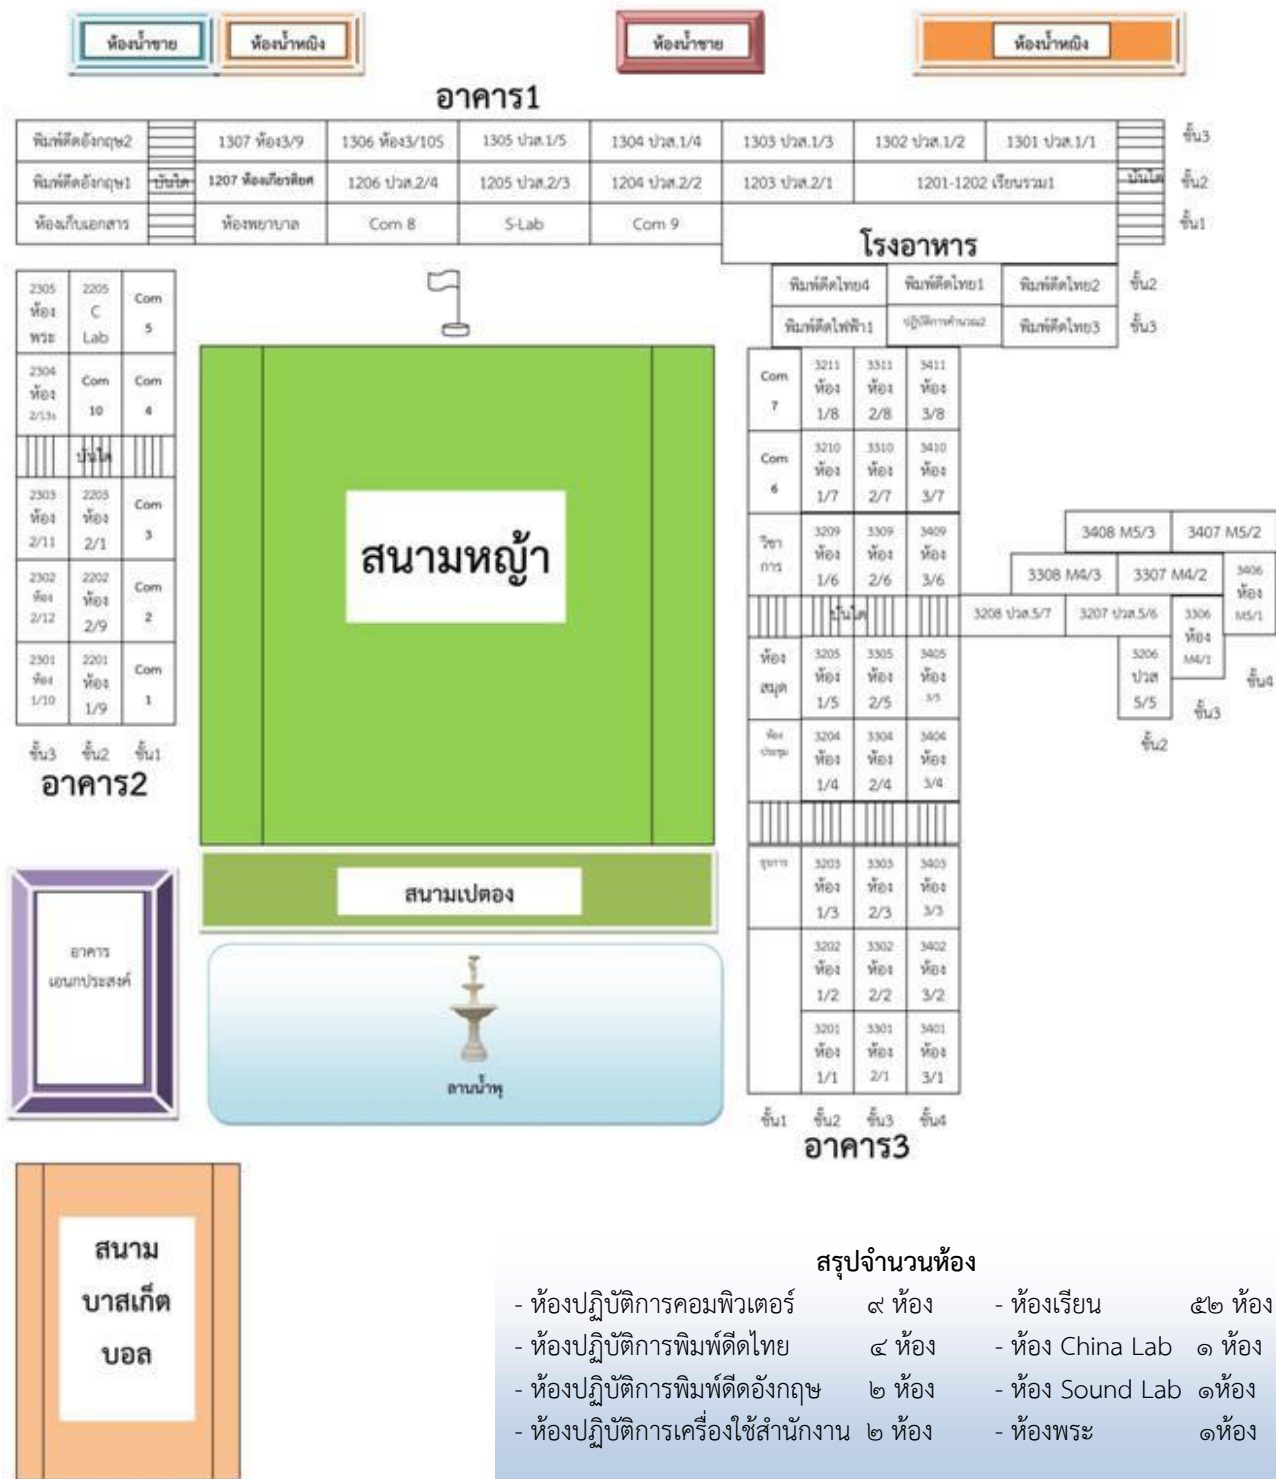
ห้องน้ำชาย ห้องน้ำหญิง ห้องน้ำชาย ห้องน้ำหญิง

อาคาร1

| พิมพ์ดีดอังกฤษ2 | | 1307 ห้อง3/9 | 1306 ห้อง3/105 | 1305 ปวส.1/5 | 1304 ปวส.1/4 | 1303 ปวส.1/3 | 1302 ปวส.1/2 | 1301 ปวส.1/1 | | ชั้น3 |
|---|---|---|---|---|---|---|---|---|---|---|
| พิมพ์ดีดอังกฤษ1 | บันได | 1207 ห้องเกียรติยศ | 1206 ปวส.2/4 | 1205 ปวส.2/3 | 1204 ปวส.2/2 | 1203 ปวส.2/1 | 1201-1202 เรียนรวม1 | | บันได | ชั้น2 |
| ห้องเก็บเอกสาร | | ห้องพยาบาล | Com 8 | S-Lab | Com 9 | โรงอาหาร | | | | ชั้น1 |

| พิมพ์ดีดไทย4 | พิมพ์ดีดไทย1 | พิมพ์ดีดไทย2 | ชั้น2 |
|---|---|---|---|
| พิมพ์ดีดไฟฟ้า1 | ปฏิบัติการคำนวณ2 | พิมพ์ดีดไทย3 | ชั้น3 |

| 2305 ห้องพระ | 2205 C Lab | Com 5 |
|---|---|---|
| 2304 ห้อง 2/13s | Com 10 | Com 4 |
| บันได | | |
| 2303 ห้อง 2/11 | 2203 ห้อง 2/1 | Com 3 |
| 2302 ห้อง 2/12 | 2202 ห้อง 2/9 | Com 2 |
| 2301 ห้อง 1/10 | 2201 ห้อง 1/9 | Com 1 |

ชั้น3 ชั้น2 ชั้น1
อาคาร2

สนามหญ้า

สนามเปตอง

อาคาร เอนกประสงค์

ลานน้ำพุ

| Com 7 | 3211 ห้อง 1/8 | 3311 ห้อง 2/8 | 3411 ห้อง 3/8 |
|---|---|---|---|
| Com 6 | 3210 ห้อง 1/7 | 3310 ห้อง 2/7 | 3410 ห้อง 3/7 |
| วิชาการ | 3209 ห้อง 1/6 | 3309 ห้อง 2/6 | 3409 ห้อง 3/6 |
| บันได | | | |
| ห้องสมุด | 3205 ห้อง 1/5 | 3305 ห้อง 2/5 | 3405 ห้อง 3/5 |
| ห้องประชุม | 3204 ห้อง 1/4 | 3304 ห้อง 2/4 | 3404 ห้อง 3/4 |
| ธุรการ | 3203 ห้อง 1/3 | 3303 ห้อง 2/3 | 3403 ห้อง 3/3 |
| | 3202 ห้อง 1/2 | 3302 ห้อง 2/2 | 3402 ห้อง 3/2 |
| | 3201 ห้อง 1/1 | 3301 ห้อง 2/1 | 3401 ห้อง 3/1 |

ชั้น1 ชั้น2 ชั้น3 ชั้น4
อาคาร3

3408 M5/3 3407 M5/2
3308 M4/3 3307 M4/2 3406 ห้อง M5/1
3208 ปวส.5/7 3207 ปวส.5/6 3306 ห้อง M4/1
3206 ปวส 5/5
ชั้น4 ชั้น3 ชั้น2

สนาม บาสเก็ต บอล

สรุปจำนวนห้อง
- ห้องปฏิบัติการคอมพิวเตอร์ ๙ ห้อง - ห้องเรียน ๕๒ ห้อง
- ห้องปฏิบัติการพิมพ์ดีดไทย ๔ ห้อง - ห้อง China Lab ๑ ห้อง
- ห้องปฏิบัติการพิมพ์ดีดอังกฤษ ๒ ห้อง - ห้อง Sound Lab ๑ห้อง
- ห้องปฏิบัติการเครื่องใช้สำนักงาน ๒ ห้อง - ห้องพระ ๑ห้อง